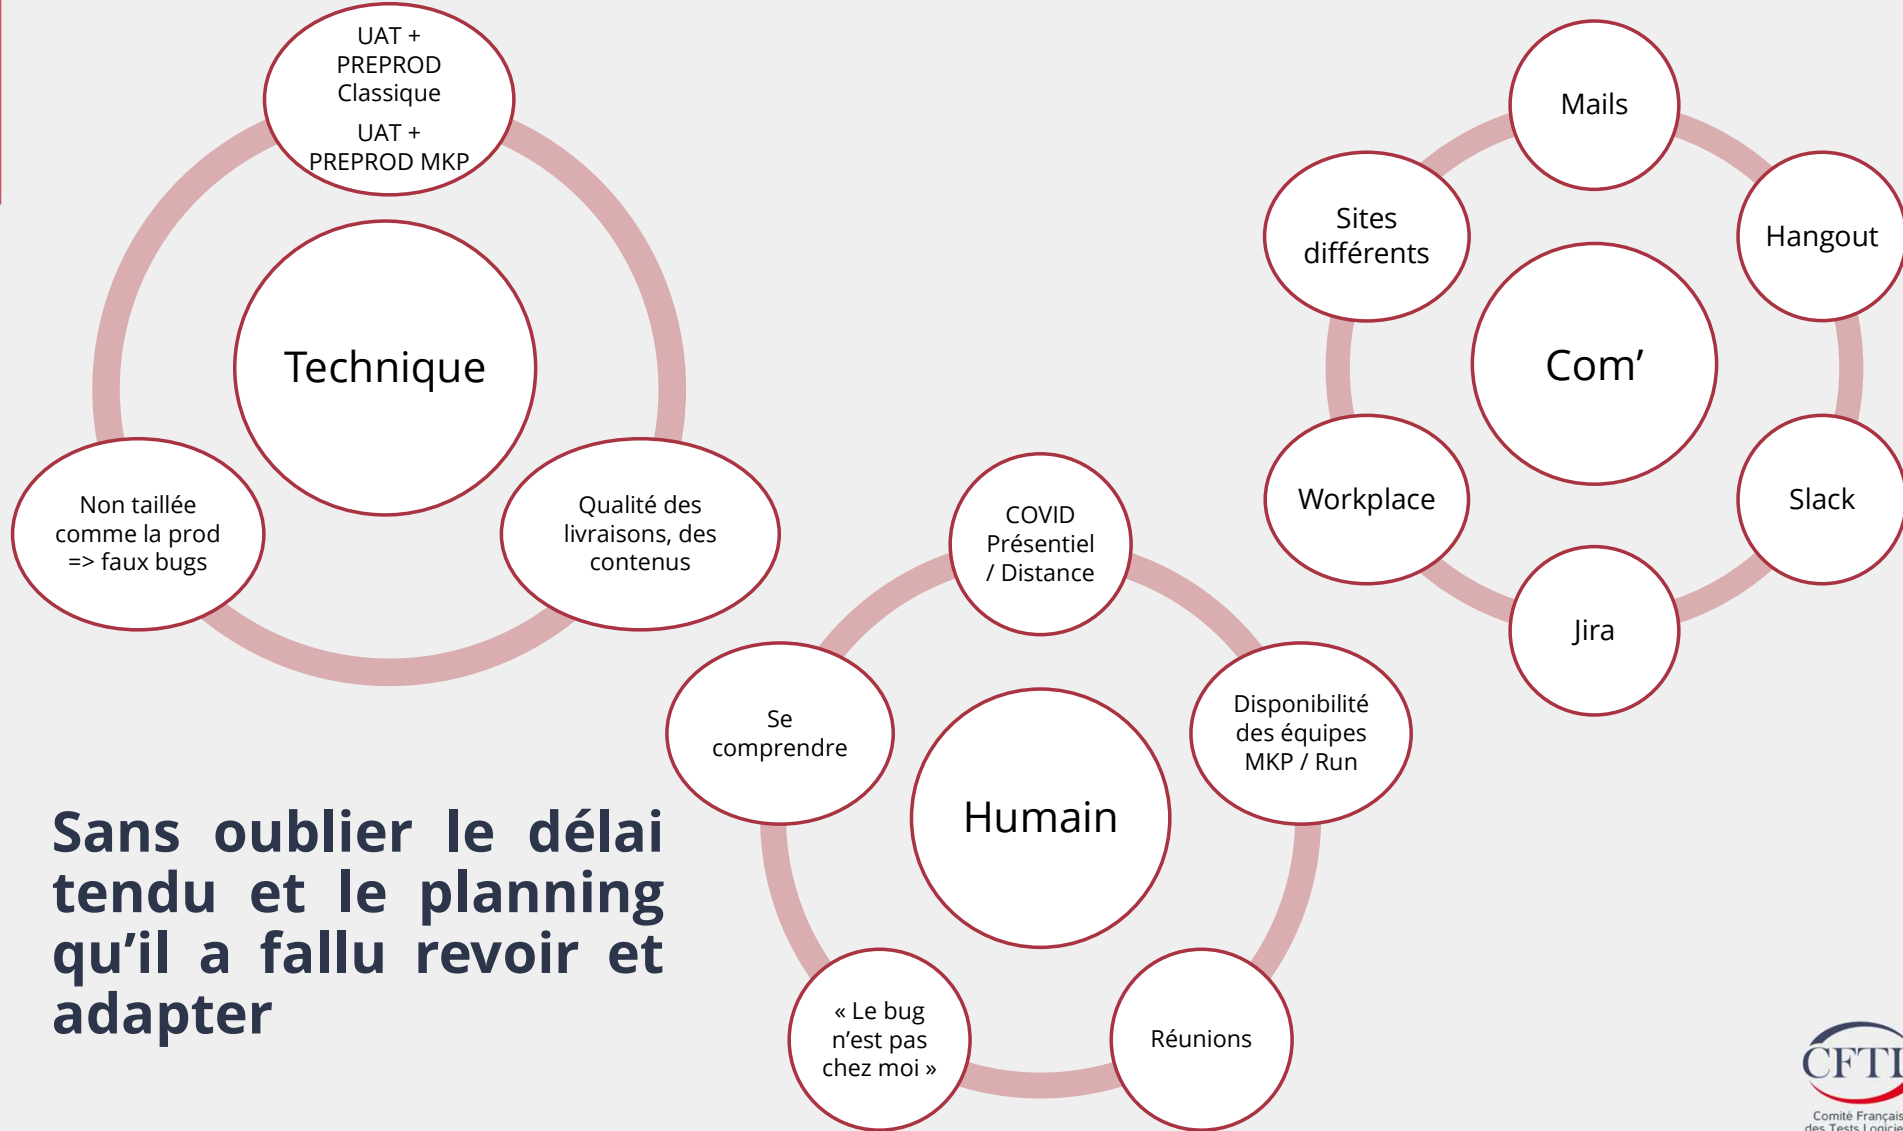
UAT + PREPROD Classique

UAT + PREPROD MKP

Technique

Non taillée comme la prod => faux bugs

Qualité des livraisons, des contenus

Mails

Sites différents

Hangout

Com’

Workplace

Slack

Jira

COVID Présentiel / Distance

Se comprendre

Humain

Disponibilité des équipes MKP / Run

Sans oublier le délai tendu et le planning qu’il a fallu revoir et adapter

« Le bug n’est pas chez moi »

Réunions

CFTL

Comité Français des Tests Logiciel